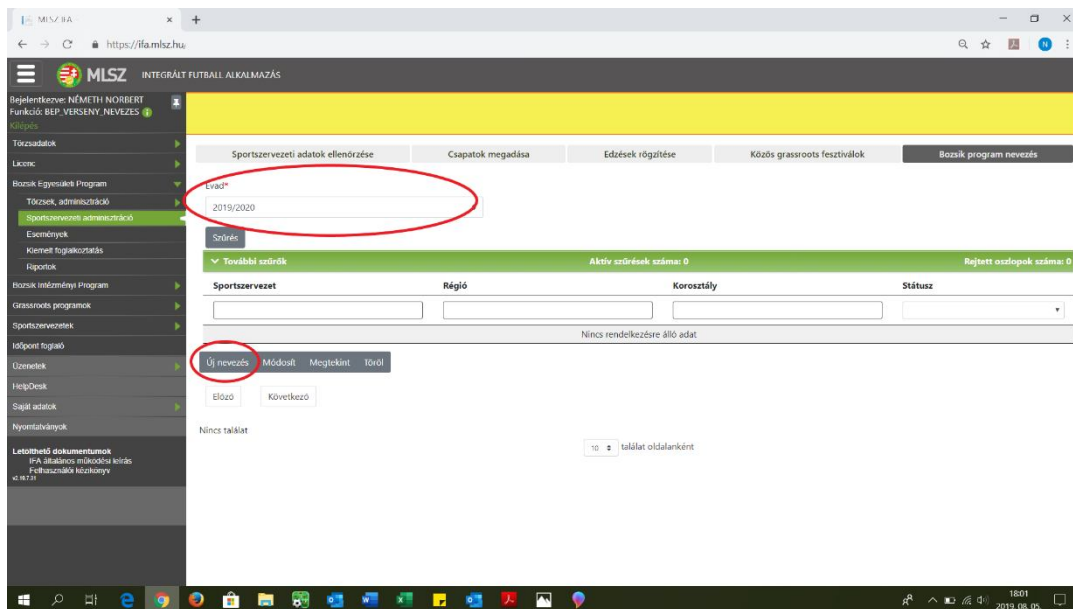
MLSZ IFA
https://ifa.mlsz.hu

MLSZ INTEGRÁLT FUTBALL ALKALMAZÁS

Bejelentkezve: NÉMETH NORBERT
Funkció: BEP_VERSENY_NEVEZES
Kilépés

Törzsadatok
Licenc
Bozsik Egyesületi Program
Törzsek, adminisztráció
Sportszervezeti adminisztráció
Események
Kiemelt foglalkoztatás
Riportok
Bozsik Intézményi Program
Grassroots programok
Sportszervezetek
Időpont foglaló
Üzenetek
HelpDesk
Saját adatok
Nyomtatványok

Letölthető dokumentumok
IFA általános működési leírás
Felhasználói kézikönyv
v2.18.7.31

Sportszervezeti adatok ellenőrzése | Csapatok megadása | Edzések rögzítése | Közös grassroots fesztiválok | Bozsik program nevezés

Évad*
2019/2020

Szűrés

További szűrők
Aktív szűrések száma: 0
Rejtett oszlopok száma: 0

| Sportszervezet | Régió | Korosztály | Státusz |
|---|---|---|---|
| Nincs rendelkezésre álló adat | | | |

Új nevezés Módosít Megtekint Töröl

Előző Következő

Nincs találat

10 találat oldalanként

18:01
2019. 08. 05.